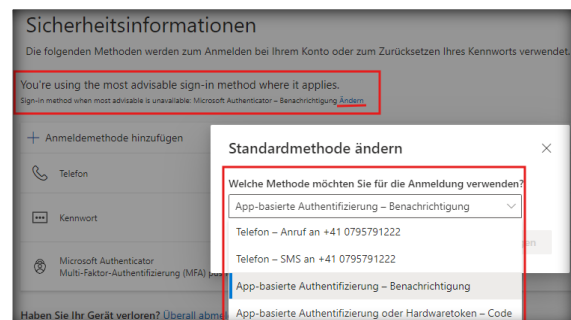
Sicherheitsinformationen

Die folgenden Methoden werden zum Anmelden bei Ihrem Konto oder zum Zurücksetzen Ihres Kennworts verwendet.

You're using the most advisable sign-in method where it applies.

Sign-in method when most advisable is unavailable: Microsoft Authenticator – Benachrichtigung Ändern

+ Anmeldemethode hinzufügen

Telefon

Kennwort

Microsoft Authenticator
Multi-Faktor-Authentifizierung (MFA) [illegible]

Haben Sie Ihr Gerät verloren? Überall abme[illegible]

Standardmethode ändern

×

Welche Methode möchten Sie für die Anmeldung verwenden?

App-basierte Authentifizierung – Benachrichtigung

Telefon – Anruf an +41 0795791222

Telefon – SMS an +41 0795791222

App-basierte Authentifizierung – Benachrichtigung

App-basierte Authentifizierung oder Hardwaretoken – Code